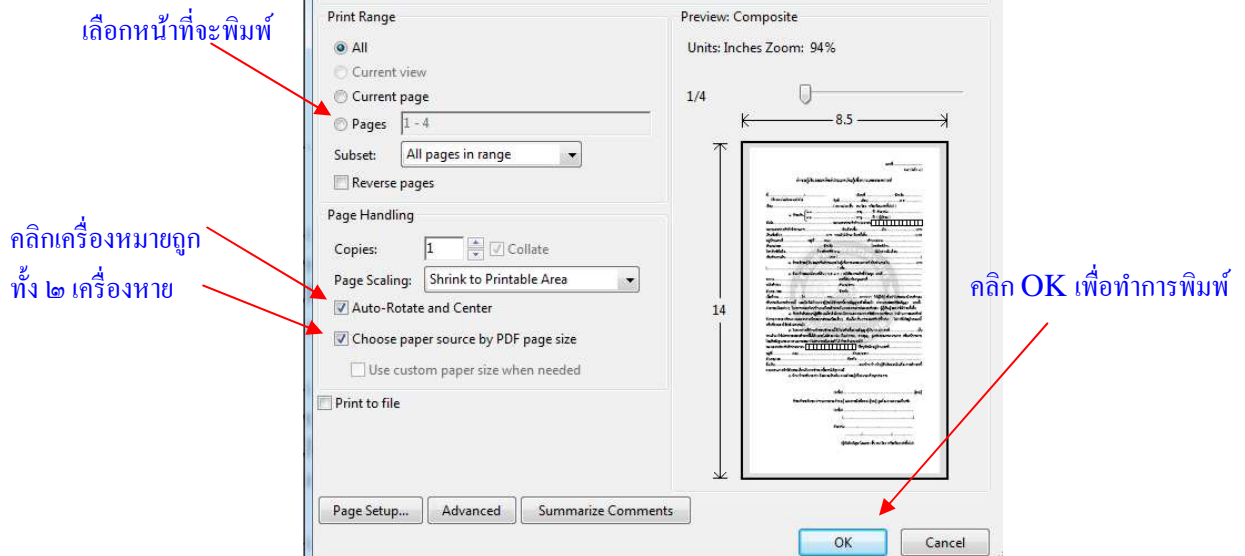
เลือกหน้าที่จะพิมพ์

Print Range

All

Current view

Current page

Pages 1 - 4

Subset: All pages in range

Reverse pages

Page Handling

Copies: 1 Collate

Page Scaling: Shrink to Printable Area

Auto-Rotate and Center

Choose paper source by PDF page size

Use custom paper size when needed

Print to file

คลิกเครื่องหมายถูก ทั้ง ๒ เครื่องหาย

Preview: Composite

Units: Inches Zoom: 94%

1/4

8.5

14

คลิก OK เพื่อทำการพิมพ์

Page Setup... Advanced Summarize Comments

OK Cancel